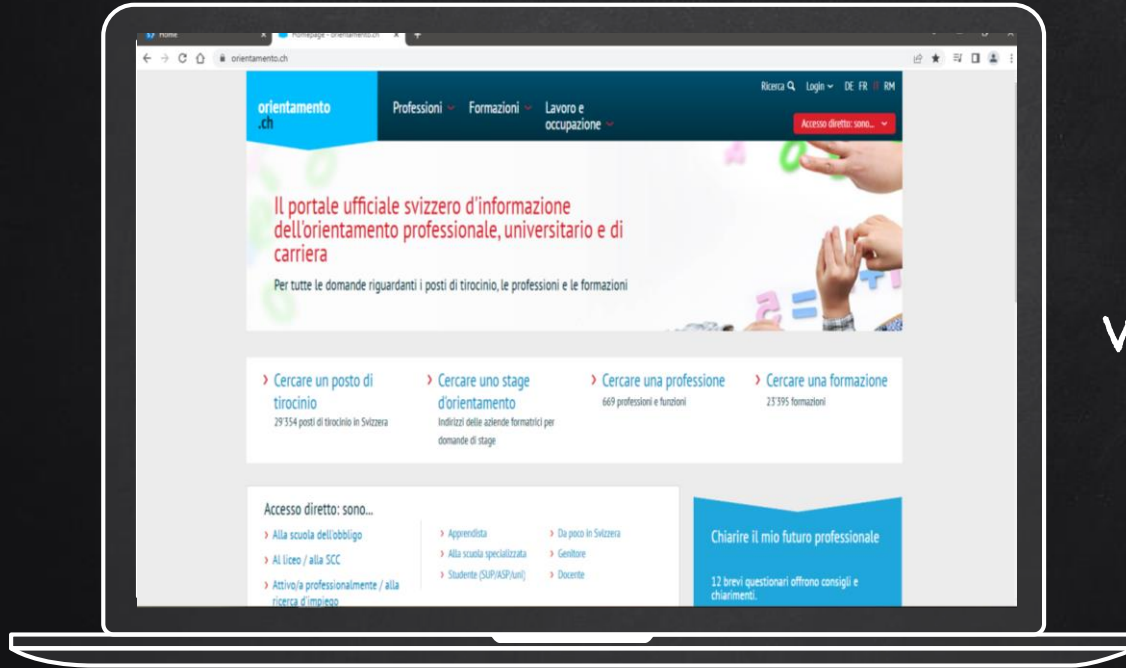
Home

Homepage - orientamento.ch

orientamento.ch

orientamento .ch

Professioni Formazioni Lavoro e occupazione

Ricerca Login DE FR IT RM

Accesso diretto: sono...

Il portale ufficiale svizzero d'informazione dell'orientamento professionale, universitario e di carriera

Per tutte le domande riguardanti i posti di tirocinio, le professioni e le formazioni

› Cercare un posto di tirocinio
29'354 posti di tirocinio in Svizzera

› Cercare uno stage d'orientamento
Indirizzi delle aziende formatrici per domande di stage

› Cercare una professione
669 professioni e funzioni

› Cercare una formazione
23'395 formazioni

Accesso diretto: sono...

› Alla scuola dell'obbligo
› Al liceo / alla SCC
› Attivo/a professionalmente / alla ricerca d'impiego

› Apprendista
› Alla scuola specializzata
› Studente (SUP/ASP/uni)

› Da poco in Svizzera
› Genitore
› Docente

Chiarire il mio futuro professionale

12 brevi questionari offrono consigli e chiarimenti.

V